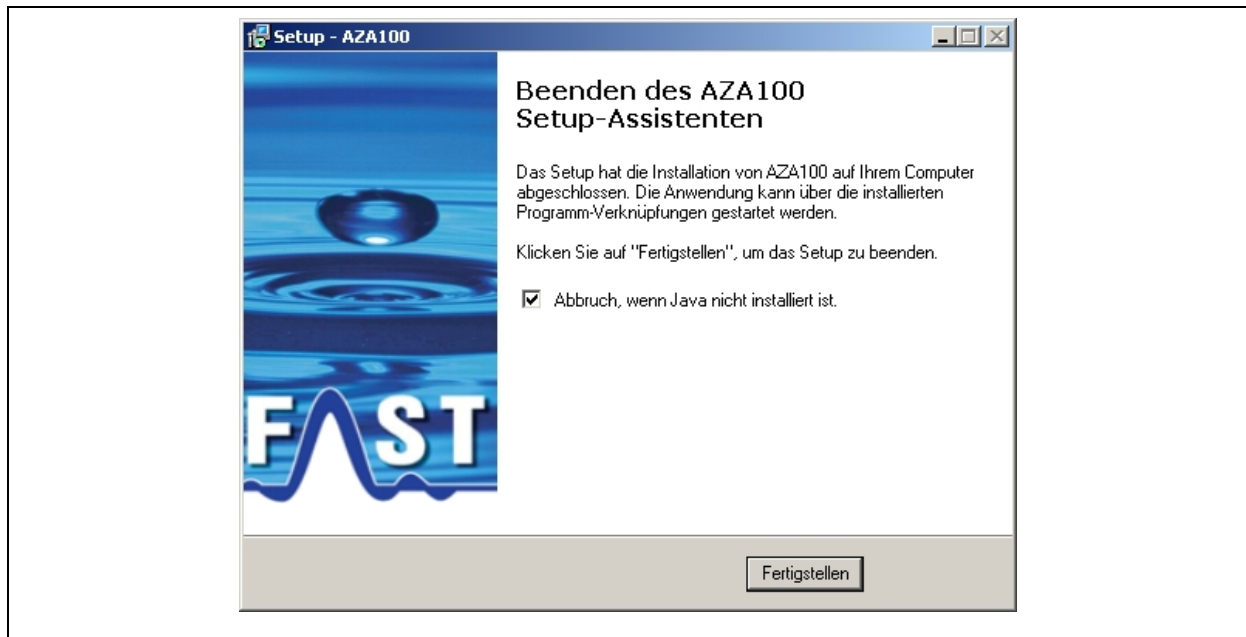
Setup - AZA100

Beenden des AZA100 Setup-Assistenten

Das Setup hat die Installation von AZA100 auf Ihrem Computer abgeschlossen. Die Anwendung kann über die installierten Programm-Verknüpfungen gestartet werden.

Klicken Sie auf "Fertigstellen", um das Setup zu beenden.

☑ Abbruch, wenn Java nicht installiert ist.

FAST

Fertigstellen